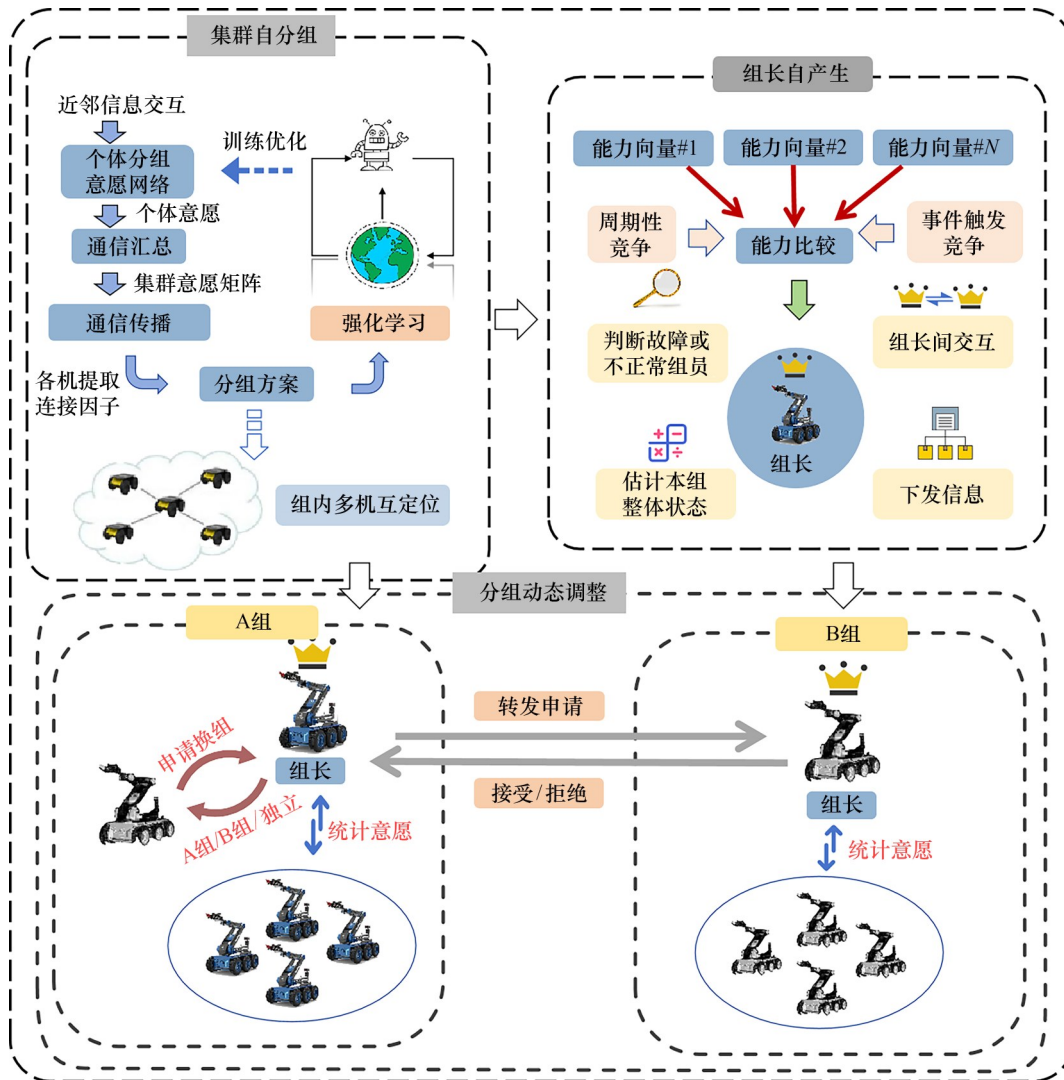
集群自分组

近邻信息交互

个体分组意愿网络

训练优化

个体意愿

通信汇总

集群意愿矩阵

通信传播

强化学习

各机提取连接因子

分组方案

组内多机互定位

组长自产生

能力向量#1

能力向量#2

能力向量#$N$

周期性竞争

能力比较

事件触发竞争

判断故障或不正常组员

组长间交互

组长

估计本组整体状态

下发信息

分组动态调整

A组

B组

转发申请

申请换组

组长

接受/拒绝

A组/B组/独立

统计意愿

组长

统计意愿